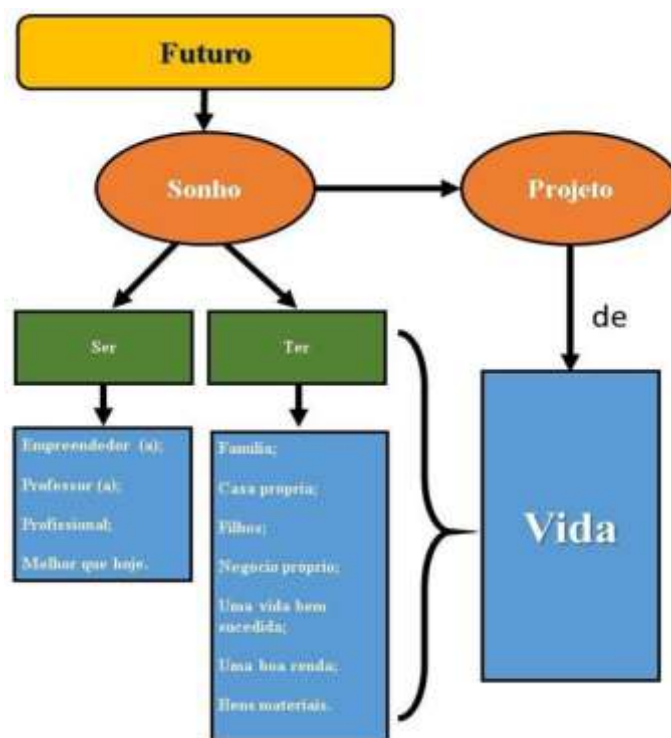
Futuro

Sonho

Projeto

de

Ser

Ter

Empreendedor (a);

Professor (a);

Profissional;

Melhor que hoje.

Familia;

Casa propria;

Filhos;

Negocio proprio;

Uma vida bem sucedida;

Uma boa renda;

Bens materiais.

Vida